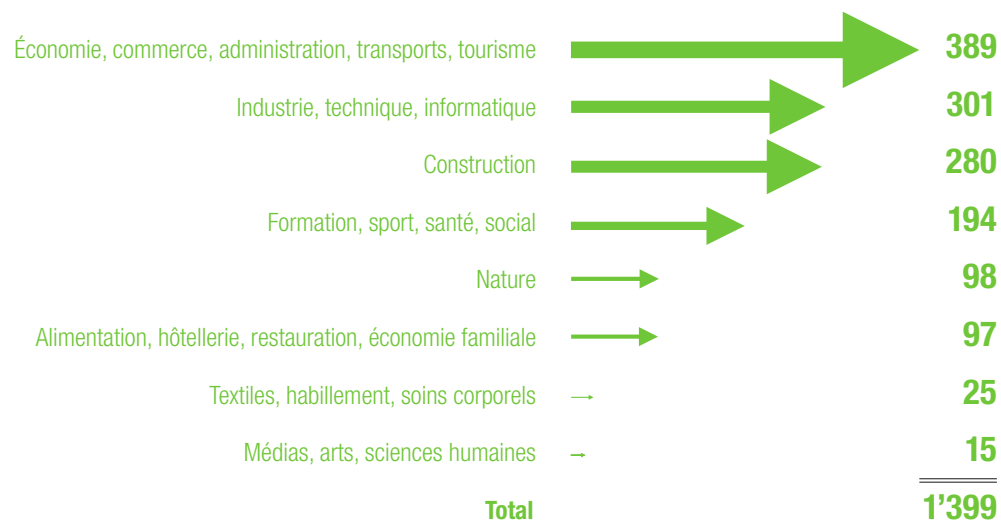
| | |
|---|---|
| Économie, commerce, administration, transports, tourisme | 389 |
| Industrie, technique, informatique | 301 |
| Construction | 280 |
| Formation, sport, santé, social | 194 |
| Nature | 98 |
| Alimentation, hôtellerie, restauration, économie familiale | 97 |
| Textiles, habillement, soins corporels | 25 |
| Médias, arts, sciences humaines | 15 |
| Total | 1’399 |